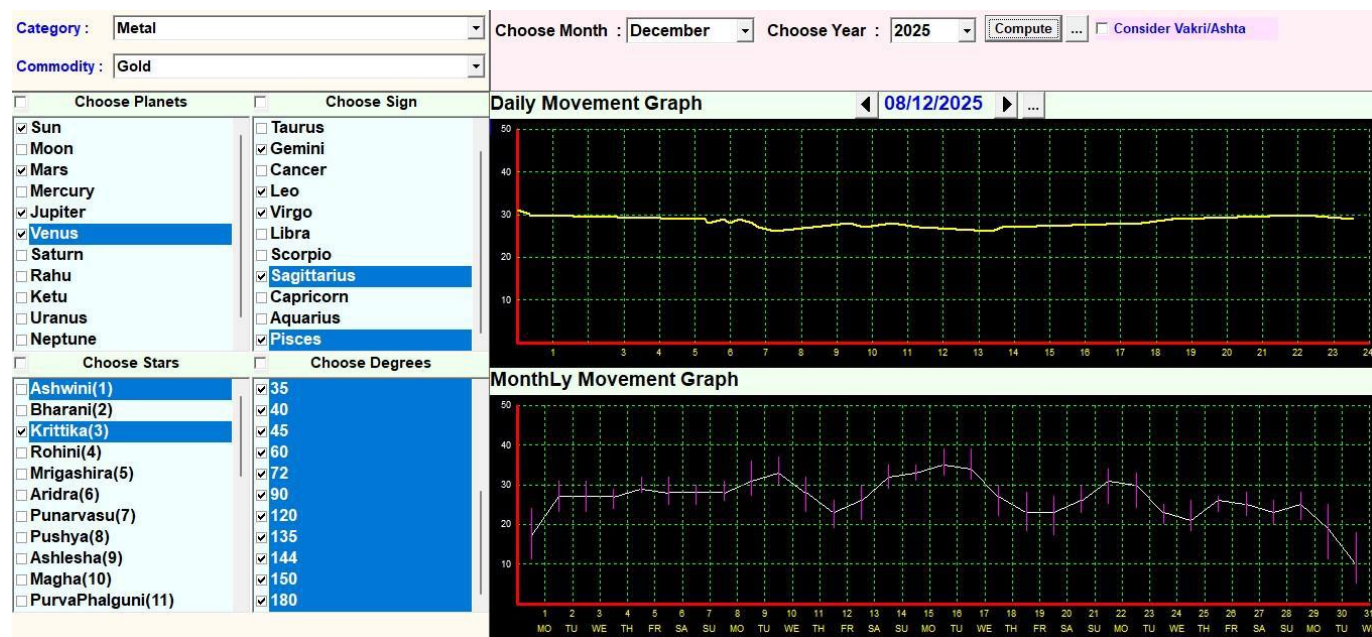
Category : Metal

Commodity : Gold

Choose Month : December

Choose Year : 2025

Compute

...

Consider Vakri/Ashta

Choose Planets

Sun
Moon
Mars
Mercury
Jupiter
Venus
Saturn
Rahu
Ketu
Uranus
Neptune

Choose Sign

Taurus
Gemini
Cancer
Leo
Virgo
Libra
Scorpio
Sagittarius
Capricorn
Aquarius
Pisces

Choose Stars

Ashwini(1)
Bharani(2)
Krittika(3)
Rohini(4)
Mrigashira(5)
Aridra(6)
Punarvasu(7)
Pushya(8)
Ashlesha(9)
Magha(10)
PurvaPhalguni(11)

Choose Degrees

35
40
45
60
72
90
120
135
144
150
180

Daily Movement Graph

08/12/2025

...

50
40
30
20
10

1 3 4 5 6 7 8 9 10 11 12 13 14 15 16 17 18 19 20 21 22 23 24

MonthLy Movement Graph

50
40
30
20
10

1 2 3 4 5 6 7 8 9 10 11 12 13 14 15 16 17 18 19 20 21 22 23 24 25 26 27 28 29 30 31

MO TU WE TH FR SA SU MO TU WE TH FR SA SU MO TU WE TH FR SA SU MO TU WE TH FR SA SU MO TU W